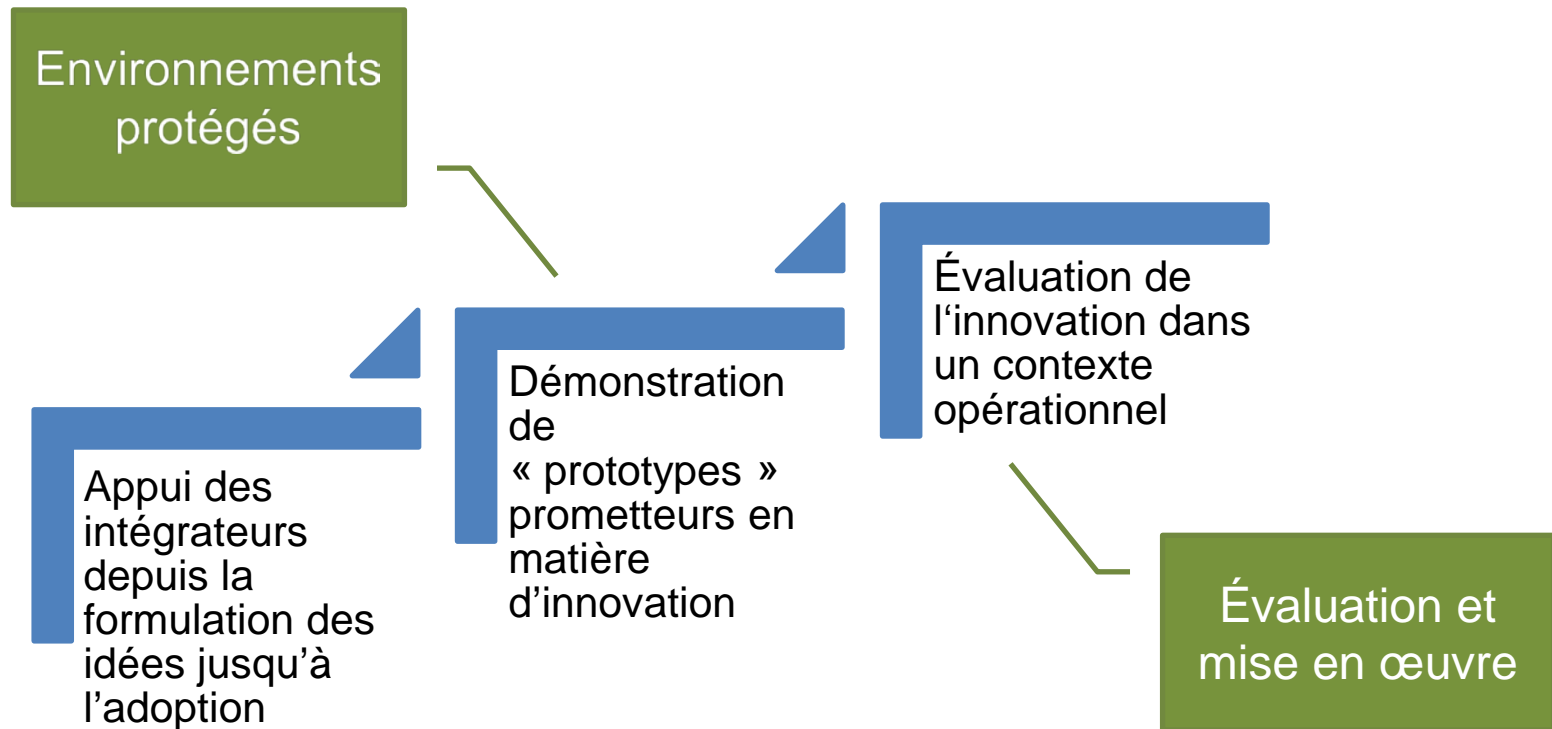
Environnements protégés

Appui des intégrateurs depuis la formulation des idées jusqu’à l’adoption

Démonstration de « prototypes » prometteurs en matière d’innovation

Évaluation de l‘innovation dans un contexte opérationnel

Évaluation et mise en œuvre